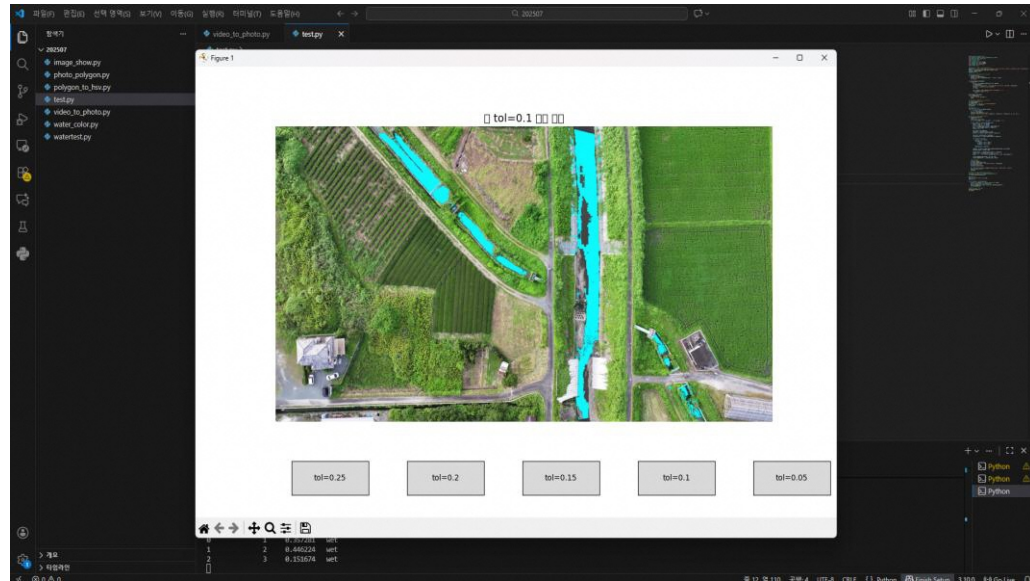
파일(F) 편집(E) 선택 영역(S) 보기(V) 이동(G) 실행(R) 터미널(T) 도움말(H)

202507

탐색기

202507

image_show.py

photo_polygon.py

polygon_to_hsv.py

test.py

video_to_photo.py

water_color.py

watertest.py

video_to_photo.py

test.py

Figure 1

□ tol=0.1 □□ □□

tol=0.25

tol=0.2

tol=0.15

tol=0.1

tol=0.05

0 1 0.357281 wet

1 2 0.446224 wet

2 3 0.151674 wet

개요

타임라인

Python

Python

Python

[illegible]